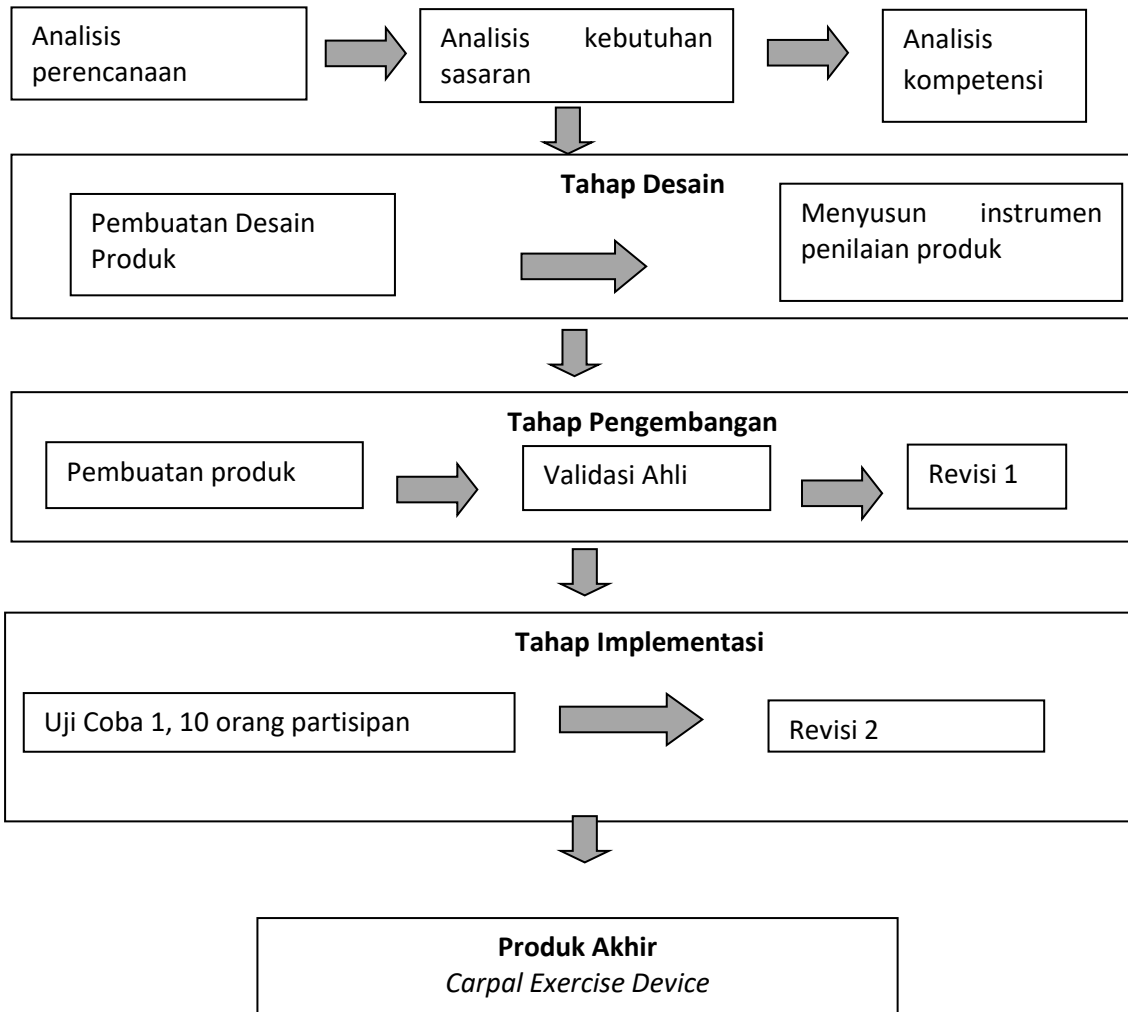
Analisis perencanaan

Analisis kebutuhan sasaran

Analisis kompetensi

**Tahap Desain**

Pembuatan Desain Produk

Menyusun instrumen penilaian produk

**Tahap Pengembangan**

Pembuatan produk

Validasi Ahli

Revisi 1

**Tahap Implementasi**

Uji Coba 1, 10 orang partisipan

Revisi 2

**Produk Akhir**
*Carpal Exercise Device*